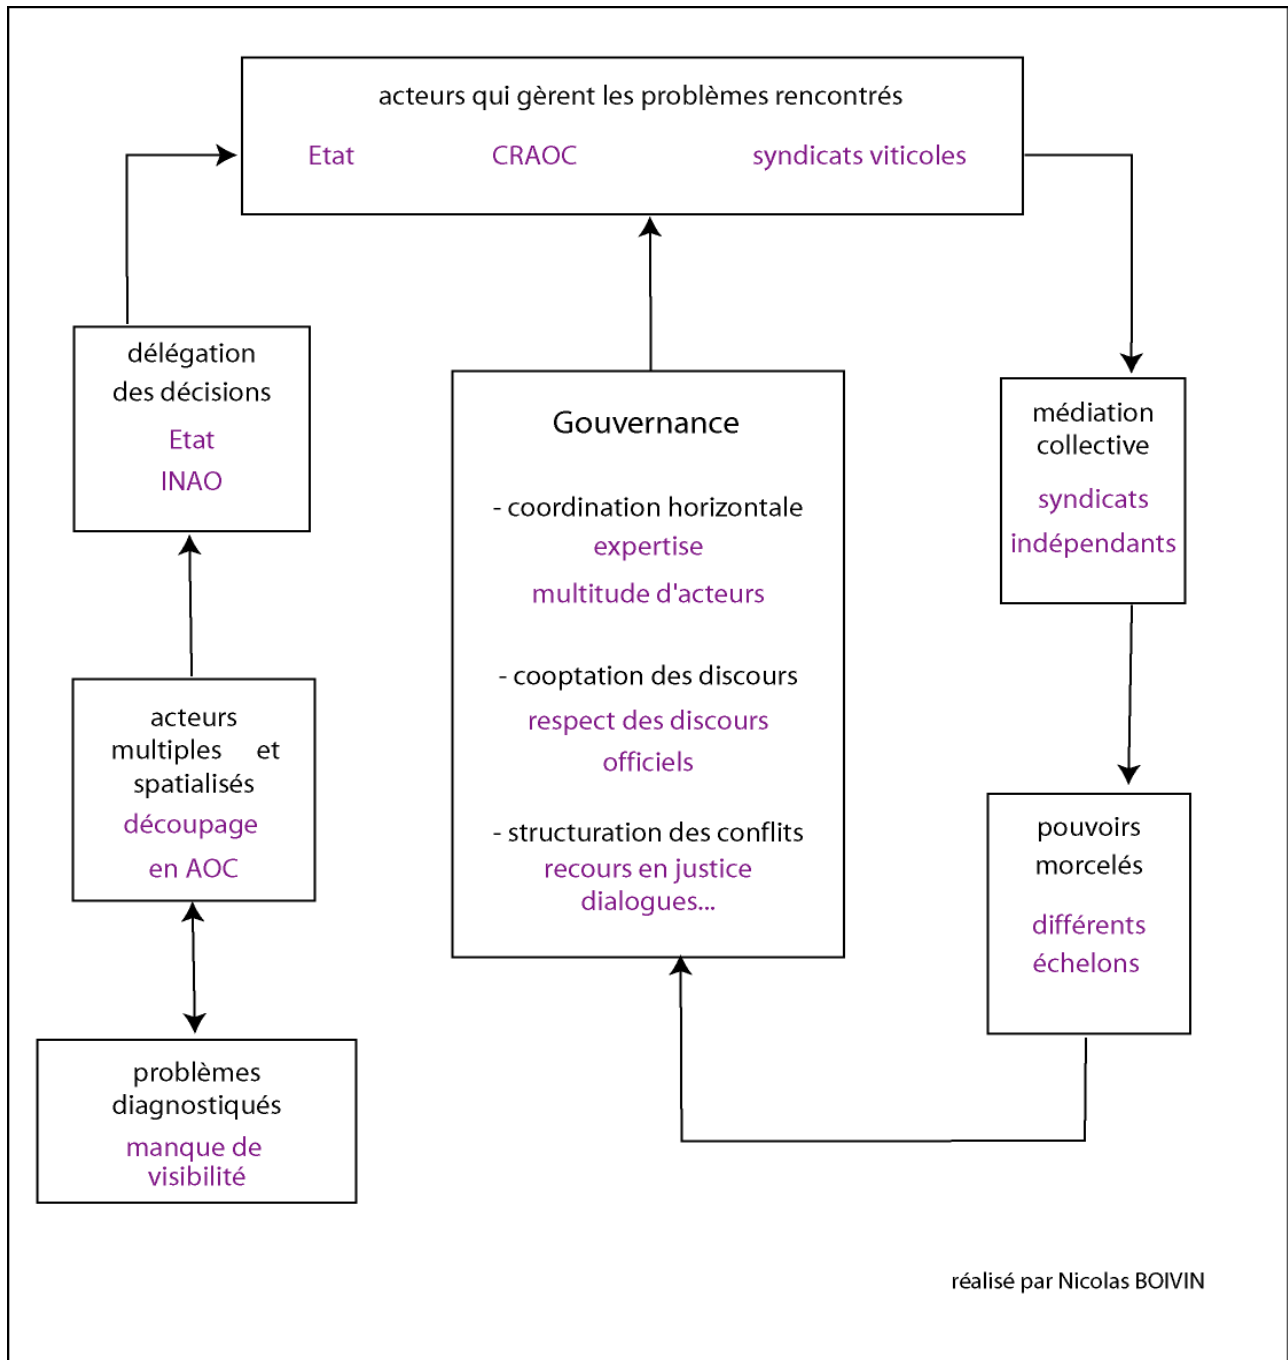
acteurs qui gèrent les problèmes rencontrés

Etat CRAOC syndicats viticoles

délégation des décisions

Etat

INAO

Gouvernance

- coordination horizontale

expertise

multitude d'acteurs

- cooptation des discours

respect des discours officiels

- structuration des conflits

recours en justice dialogues...

médiation collective

syndicats indépendants

acteurs multiples et spatialisés

découpage en AOC

pouvoirs morcelés

différents échelons

problèmes diagnostiqués

manque de visibilité

réalisé par Nicolas BOIVIN